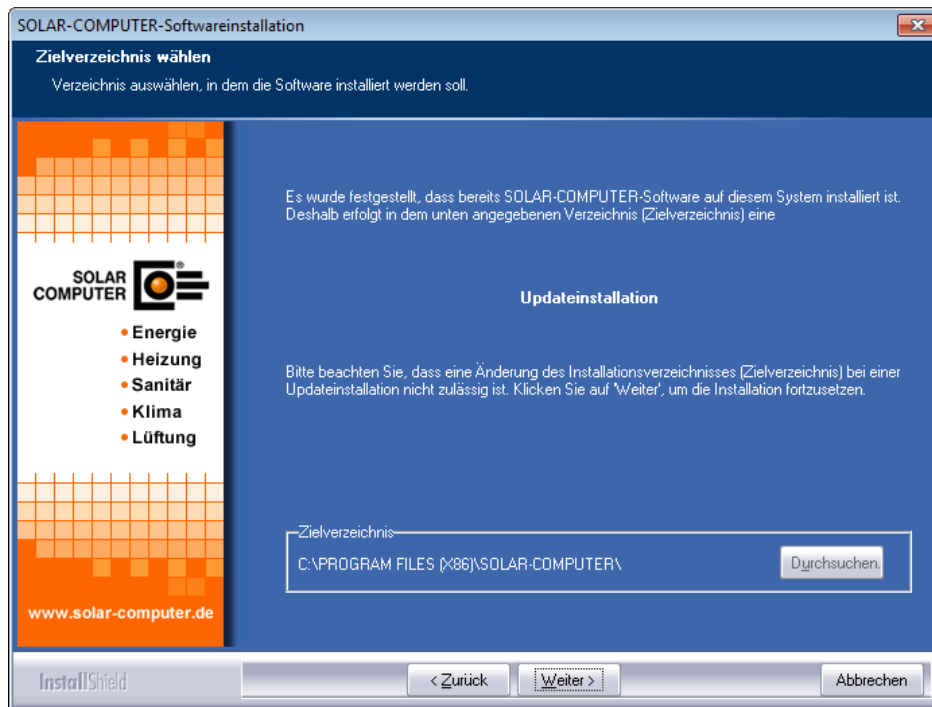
SOLAR-COMPUTER-Softwareinstallation

Zielverzeichnis wählen

Verzeichnis auswählen, in dem die Software installiert werden soll.

SOLAR COMPUTER

• Energie
• Heizung
• Sanitär
• Klima
• Lüftung

www.solar-computer.de

Es wurde festgestellt, dass bereits SOLAR-COMPUTER-Software auf diesem System installiert ist. Deshalb erfolgt in dem unten angegebenen Verzeichnis (Zielverzeichnis) eine

Updateinstallation

Bitte beachten Sie, dass eine Änderung des Installationsverzeichnisses (Zielverzeichnis) bei einer Updateinstallation nicht zulässig ist. Klicken Sie auf 'Weiter', um die Installation fortzusetzen.

Zielverzeichnis

C:\PROGRAM FILES (X86)\SOLAR-COMPUTER\

Durchsuchen...

InstallShield

< Zurück

Weiter >

Abbrechen